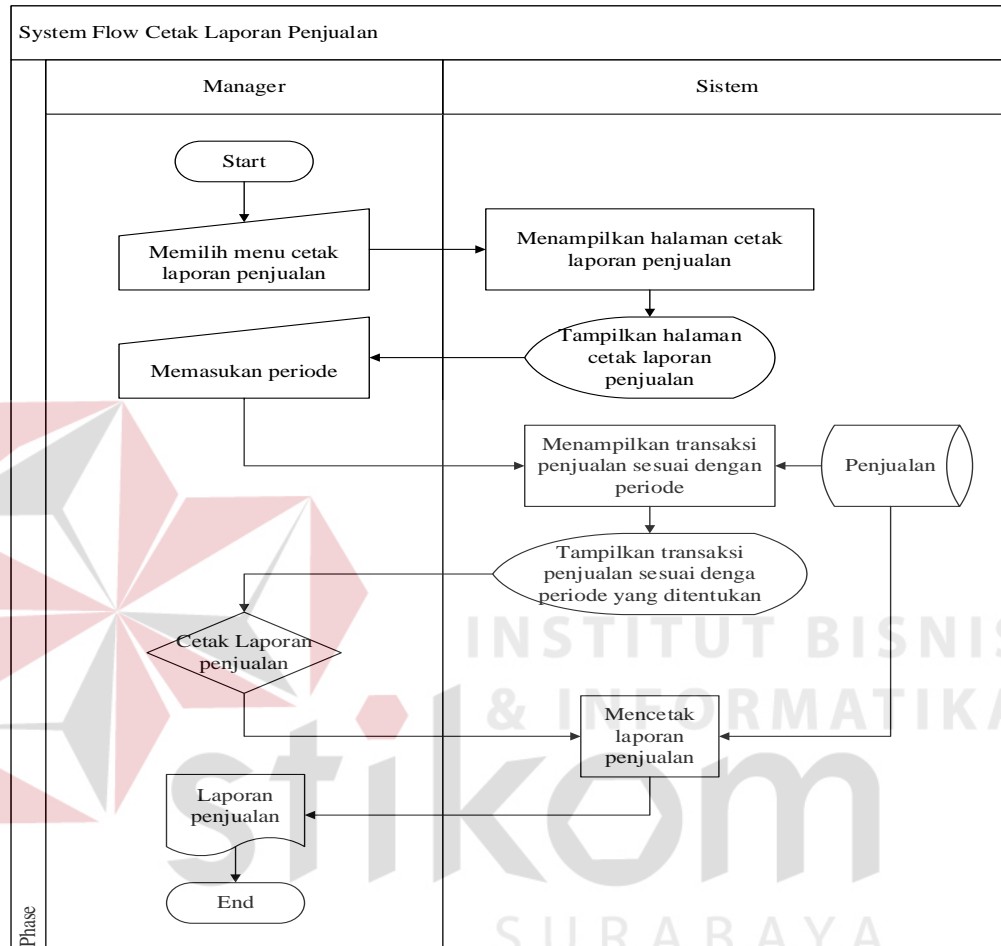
System Flow Cetak Laporan Penjualan

Phase

Manager

Sistem

Start

Memilih menu cetak laporan penjualan

Menampilkan halaman cetak laporan penjualan

Tampilkan halaman cetak laporan penjualan

Memasukan periode

Menampilkan transaksi penjualan sesuai dengan periode

Penjualan

Tampilkan transaksi penjualan sesuai denga periode yang ditentukan

Cetak Laporan penjualan

Mencetak laporan penjualan

Laporan penjualan

End

INSTITUT BISNIS & INFORMATIKA

stikom

SURABAYA